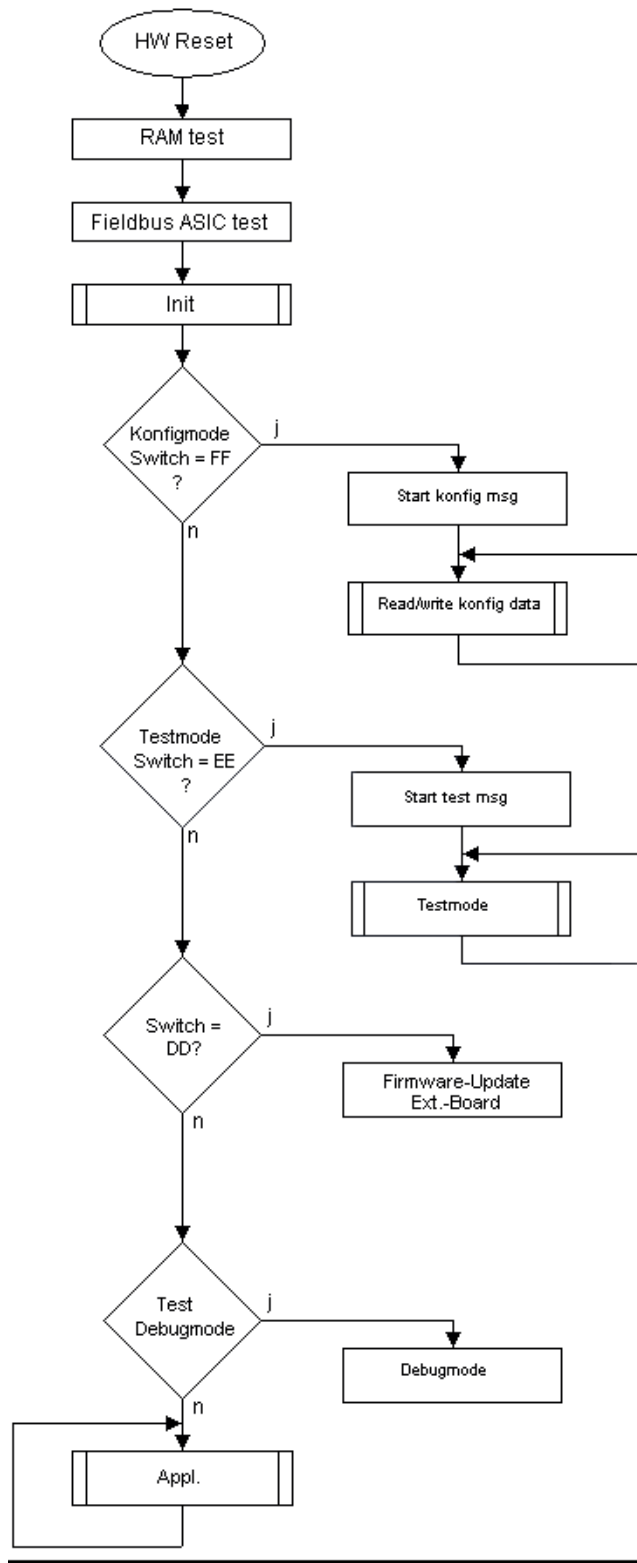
HW Reset

RAM test

Fieldbus ASIC test

Init

Konfigmode Switch = FF ?

j

Start konfig msg

Read/write konfig data

n

Testmode Switch = EE ?

j

Start test msg

Testmode

n

Switch = DD?

j

Firmware-Update Ext.-Board

n

Test Debugmode

j

Debugmode

n

Appl.